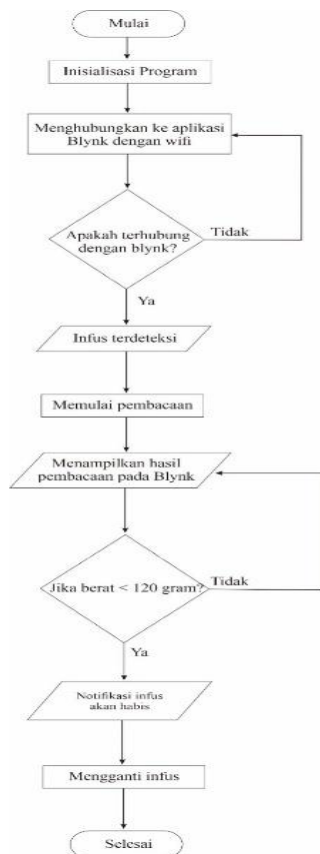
Mulai

Inisialisasi Program

Menghubungkan ke aplikasi Blynk dengan wifi

Apakah terhubung dengan blynk?

Tidak

Ya

Infus terdeteksi

Memulai pembacaan

Menampilkan hasil pembacaan pada Blynk

Jika berat < 120 gram?

Tidak

Ya

Notifikasi infus akan habis

Mengganti infus

Selesai